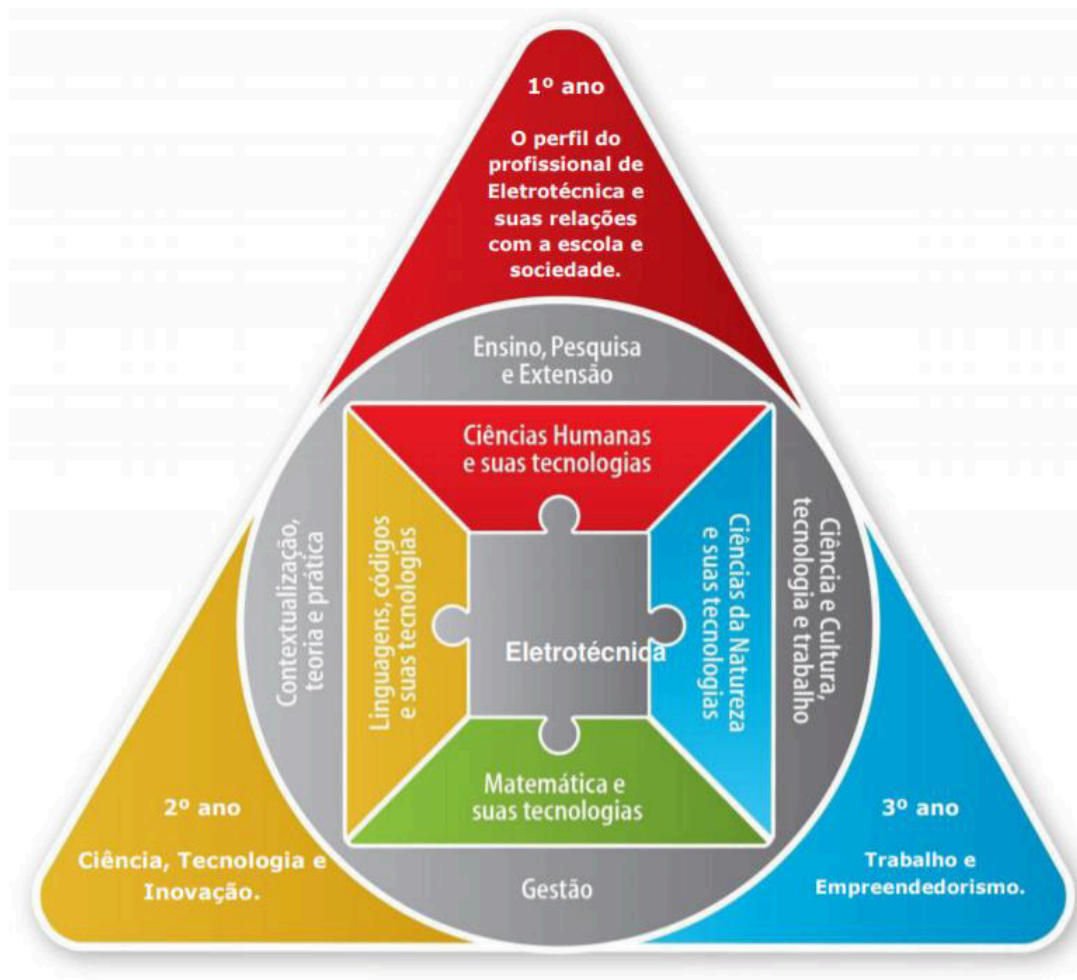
1º ano

O perfil do profissional de Eletrotécnica e suas relações com a escola e sociedade.

Ensino, Pesquisa e Extensão

Ciências Humanas e suas tecnologias

Contextualização, teoria e prática

Linguagens, códigos e suas tecnologias

Eletrotécnica

Ciências da Natureza e suas tecnologias

Ciência e Cultura, tecnologia e trabalho

Matemática e suas tecnologias

2º ano

Ciência, Tecnologia e Inovação.

Gestão

3º ano

Trabalho e Empreendedorismo.